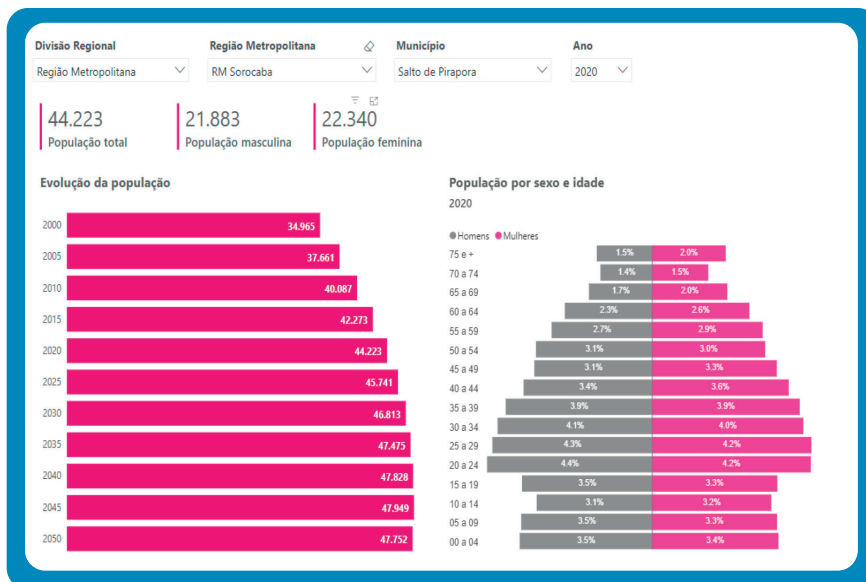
Divisão Regional
Região Metropolitana

Região Metropolitana
RM Sorocaba

Município
Salto de Pirapora

Ano
2020

44.223
População total

21.883
População masculina

22.340
População feminina

Evolução da população

| Ano | População |
|---|---|
| 2000 | 34.965 |
| 2005 | 37.661 |
| 2010 | 40.087 |
| 2015 | 42.273 |
| 2020 | 44.223 |
| 2025 | 45.741 |
| 2030 | 46.813 |
| 2035 | 47.475 |
| 2040 | 47.828 |
| 2045 | 47.949 |
| 2050 | 47.752 |

População por sexo e idade
2020

Homens Mulheres

| Idade | Homens | Mulheres |
|---|---|---|
| 75 e + | 1.5% | 2.0% |
| 70 a 74 | 1.4% | 1.5% |
| 65 a 69 | 1.7% | 2.0% |
| 60 a 64 | 2.3% | 2.6% |
| 55 a 59 | 2.7% | 2.9% |
| 50 a 54 | 3.1% | 3.0% |
| 45 a 49 | 3.1% | 3.3% |
| 40 a 44 | 3.4% | 3.6% |
| 35 a 39 | 3.9% | 3.9% |
| 30 a 34 | 4.1% | 4.0% |
| 25 a 29 | 4.3% | 4.2% |
| 20 a 24 | 4.4% | 4.2% |
| 15 a 19 | 3.5% | 3.3% |
| 10 a 14 | 3.1% | 3.2% |
| 05 a 09 | 3.5% | 3.3% |
| 00 a 04 | 3.5% | 3.4% |